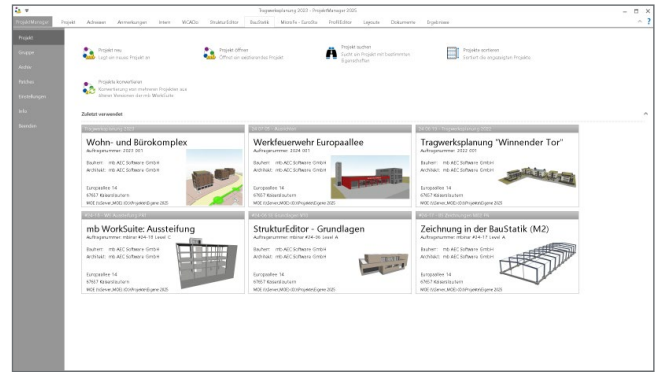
Tragwerksplanung 2025 - ProjektManager 2025

ProjektManager | Projekt | Achsraster | Anmerkungen | Intern | WCADs | StrukturEditor | BauStatik | Mitteilo - Gondla | ProfilEditor | Legende | Dokumente | Ergebnisse

Projekt
Gruppe
Archiv
Patches
Einstellungen
Info
Beenden

Projekt neu
Legt ein neues Projekt an

Projekt öffnen
Öffnet ein bestehendes Projekt

Projekt suchen
Sucht ein Projekt mit bestimmten Eigenschaften

Projekte sortieren
Sortiert die angezeigten Projekte

Projekte konvertieren
Konvertierung von mehreren Projekten aus älteren Versionen des mb WorkSuite

Zuletzt verwendet

Tragwerksplanung 2025
Wohn- und Bürokomplex
Auftragsnummer: 2022 001
Bauherr: mb AEC Software GmbH
Architekt: mb AEC Software GmbH
Europaallee 14
67657 Kaiserslautern
MOE (\\Server\_MOE\2\D\Projekte\Expree 2025

2025 - Ausbildung
Werkfeuerwehr Europaallee
Auftragsnummer: 2024 001
Bauherr: mb AEC Software GmbH
Architekt: mb AEC Software GmbH
Europaallee 14
67657 Kaiserslautern
MOE (\\Server\_MOE\2\D\Projekte\Expree 2025

Tragwerksplanung 2025
Tragwerksplanung "Winnender Tor"
Auftragsnummer: 2022 001
Bauherr: mb AEC Software GmbH
Architekt: mb AEC Software GmbH
Europaallee 14
67657 Kaiserslautern
MOE (\\Server\_MOE\2\D\Projekte\Expree 2025

mb WorkSuite: Aussteifung
Auftragsnummer: Hibnar A04-19 Level C
Bauherr: mb AEC Software GmbH
Architekt: mb AEC Software GmbH
Europaallee 14
67657 Kaiserslautern
MOE (\\Server\_MOE\2\D\Projekte\Expree 2025

StrukturEditor - Grundlagen
Auftragsnummer: Hibnar A04-16 Level A
Bauherr: mb AEC Software GmbH
Architekt: mb AEC Software GmbH
Europaallee 14
67657 Kaiserslautern
MOE (\\Server\_MOE\2\D\Projekte\Expree 2025

Zeichnung in der BauStatik (M2)
Auftragsnummer: Hibnar A04-17 Level A
Bauherr: mb AEC Software GmbH
Architekt: mb AEC Software GmbH
Europaallee 14
67657 Kaiserslautern
MOE (\\Server\_MOE\2\D\Projekte\Expree 2025